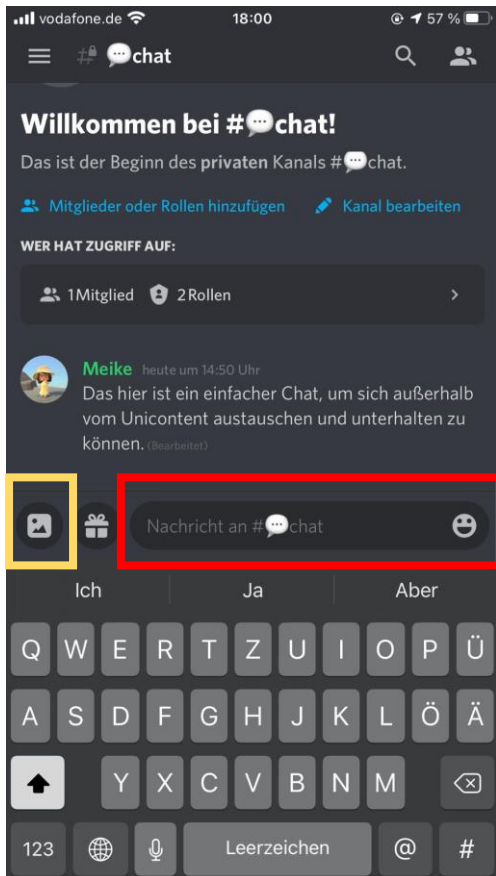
vodafone.de 18:00 57 %

💬chat

Willkommen bei #💬chat!

Das ist der Beginn des privaten Kanals #💬chat.

Mitglieder oder Rollen hinzufügen Kanal bearbeiten

WER HAT ZUGRIFF AUF:

1Mitglied 2Rollen

Meike heute um 14:50 Uhr
Das hier ist ein einfacher Chat, um sich außerhalb vom Unicontent austauschen und unterhalten zu können. (Bearbeitet)

Nachricht an #💬chat

Ich Ja Aber

Q W E R T Z U I O P Ü
A S D F G H J K L Ö Ä
Y X C V B N M
123 Leerzeichen @ #